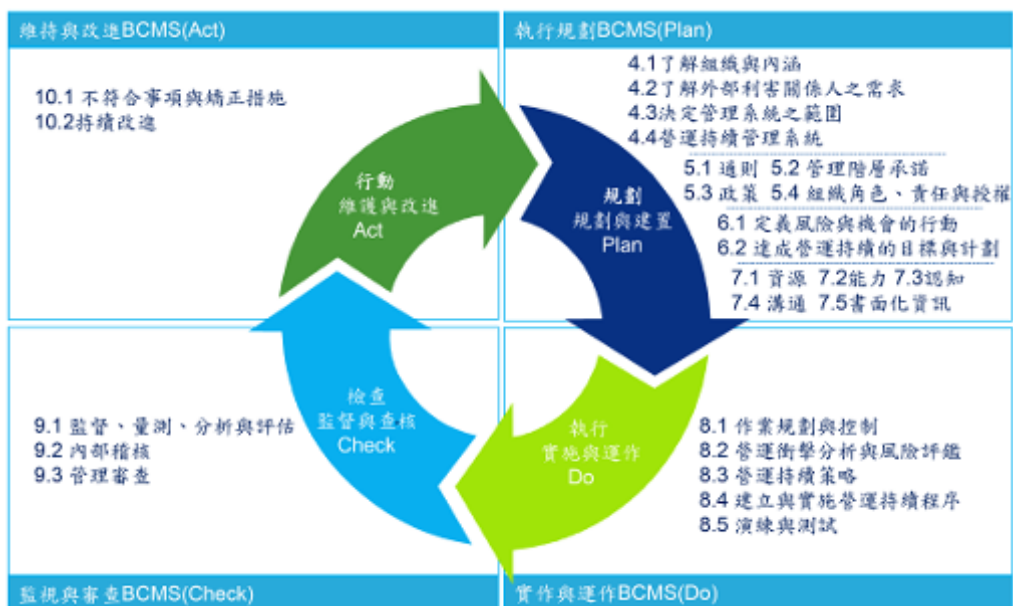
維持與改進BCMS(Act)

10.1 不符合事項與矯正措施
10.2持續改進

執行規劃BCMS(Plan)

4.1了解組織與內涵
4.2了解外部利害關係人之需求
4.3決定管理系統之範圍
4.4營運持續管理系統

5.1 通則 5.2 管理階層承諾
5.3 政策 5.4 組織角色、責任與授權

6.1 定義風險與機會的行動
6.2 達成營運持續的目標與計劃

7.1 資源 7.2能力 7.3認知
7.4 溝通 7.5書面化資訊

行動
維護與改進
Act

規劃
規劃與建置
Plan

檢查
監督與查核
Check

執行
實施與運作
Do

9.1 監督、量測、分析與評估
9.2 內部稽核
9.3 管理審查

8.1 作業規劃與控制
8.2 營運衝擊分析與風險評鑑
8.3 營運持續策略
8.4 建立與實施營運持續程序
8.5 演練與測試

監視與審查BCMS(Check)

實作與運作BCMS(Do)